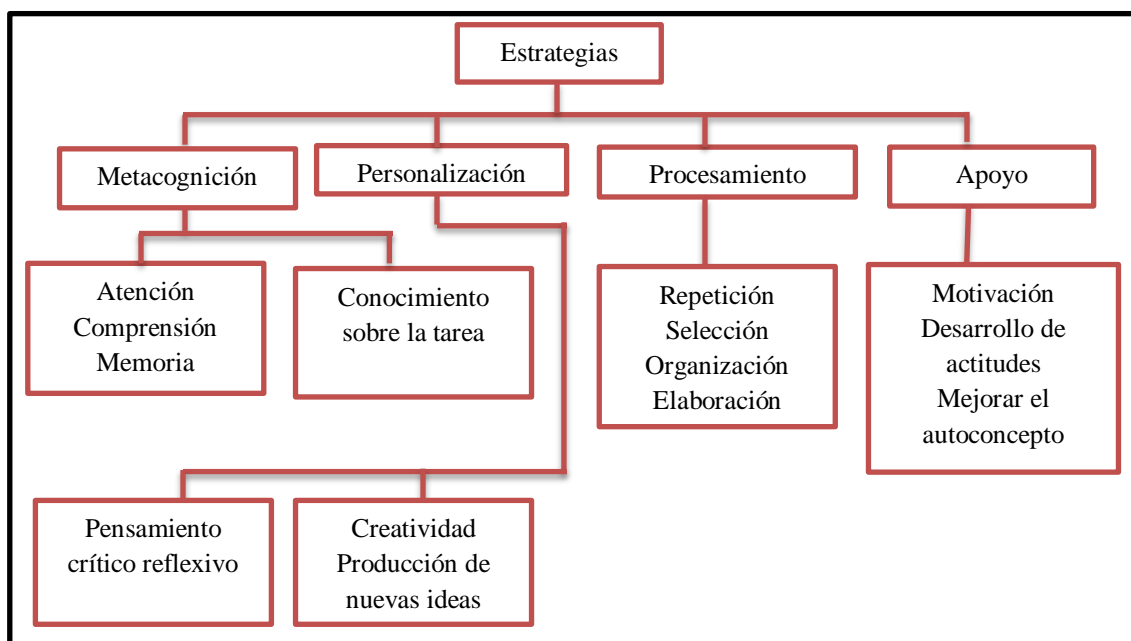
Estrategias

Metacognición

Personalización

Procesamiento

Apoyo

Atención
Comprensión
Memoria

Conocimiento sobre la tarea

Repetición
Selección
Organización
Elaboración

Motivación
Desarrollo de actitudes
Mejorar el autoconcepto

Pensamiento crítico reflexivo

Creatividad
Producción de nuevas ideas